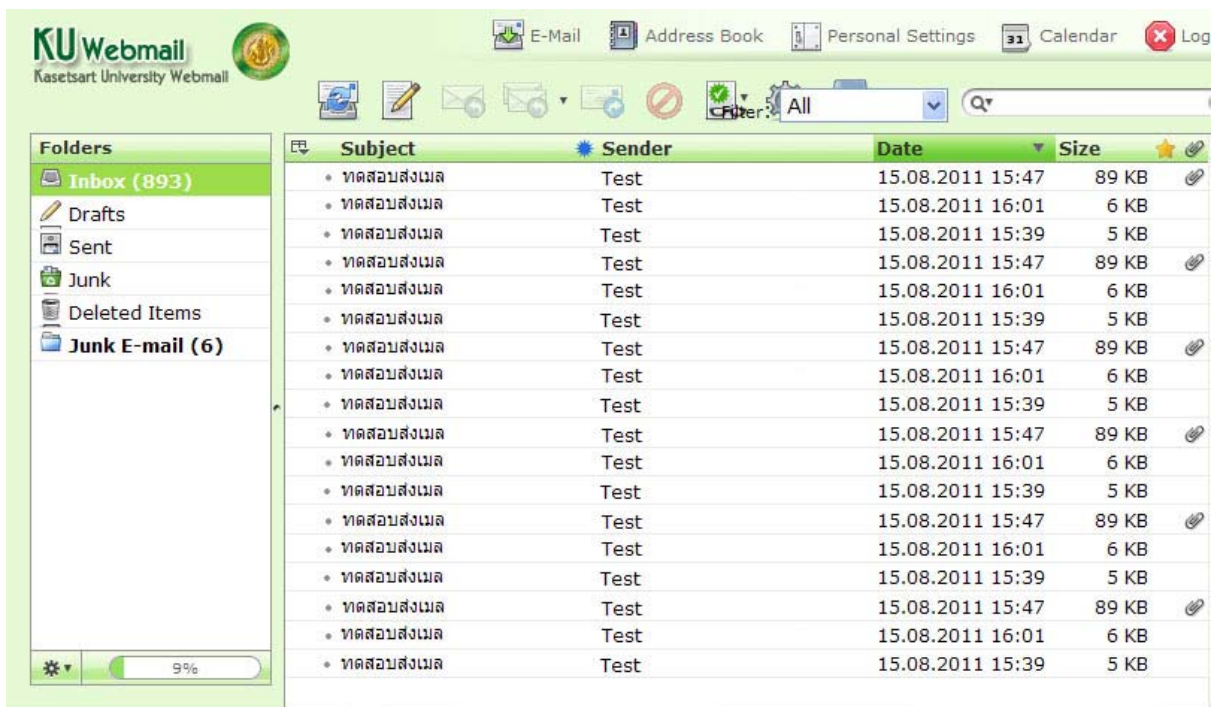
KU Webmail
Kasetsart University Webmail

E-Mail Address Book Personal Settings Calendar Log

Filter: All

Folders
Inbox (893)
Drafts
Sent
Junk
Deleted Items
Junk E-mail (6)

9%

| Subject | Sender | Date | Size |
|---|---|---|---|
| ทดสอบส่งเมล | Test | 15.08.2011 15:47 | 89 KB |
| ทดสอบส่งเมล | Test | 15.08.2011 16:01 | 6 KB |
| ทดสอบส่งเมล | Test | 15.08.2011 15:39 | 5 KB |
| ทดสอบส่งเมล | Test | 15.08.2011 15:47 | 89 KB |
| ทดสอบส่งเมล | Test | 15.08.2011 16:01 | 6 KB |
| ทดสอบส่งเมล | Test | 15.08.2011 15:39 | 5 KB |
| ทดสอบส่งเมล | Test | 15.08.2011 15:47 | 89 KB |
| ทดสอบส่งเมล | Test | 15.08.2011 16:01 | 6 KB |
| ทดสอบส่งเมล | Test | 15.08.2011 15:39 | 5 KB |
| ทดสอบส่งเมล | Test | 15.08.2011 15:47 | 89 KB |
| ทดสอบส่งเมล | Test | 15.08.2011 16:01 | 6 KB |
| ทดสอบส่งเมล | Test | 15.08.2011 15:39 | 5 KB |
| ทดสอบส่งเมล | Test | 15.08.2011 15:47 | 89 KB |
| ทดสอบส่งเมล | Test | 15.08.2011 16:01 | 6 KB |
| ทดสอบส่งเมล | Test | 15.08.2011 15:39 | 5 KB |
| ทดสอบส่งเมล | Test | 15.08.2011 15:47 | 89 KB |
| ทดสอบส่งเมล | Test | 15.08.2011 16:01 | 6 KB |
| ทดสอบส่งเมล | Test | 15.08.2011 15:39 | 5 KB |